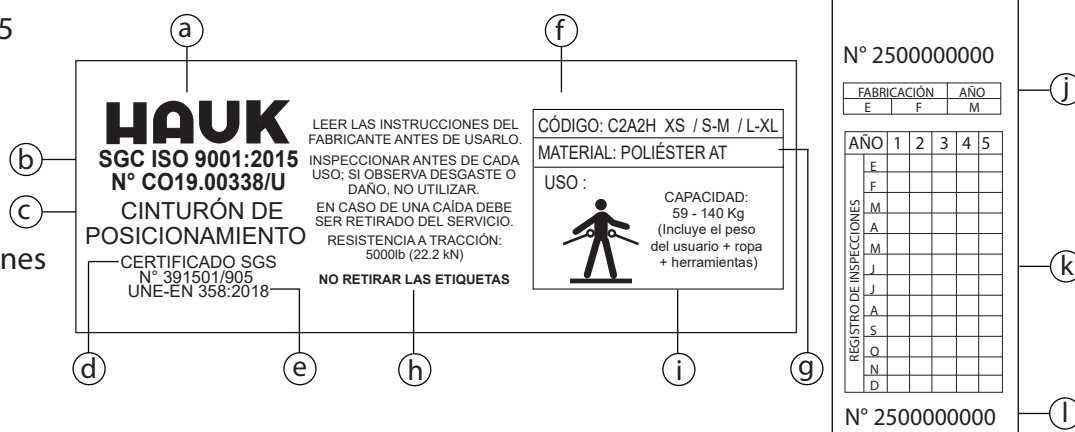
5

nes

a

f

HAUK

SGC ISO 9001:2015
N° CO19.00338/U

CINTURÓN DE POSICIONAMIENTO

CERTIFICADO SGS
N° 391501/905
UNE-EN 358:2018

LEER LAS INSTRUCCIONES DEL FABRICANTE ANTES DE USARLO.

INSPECCIONAR ANTES DE CADA USO; SI OBSERVA DESGASTE O DAÑO, NO UTILIZAR.

EN CASO DE UNA CAÍDA DEBE SER RETIRADO DEL SERVICIO.

RESISTENCIA A TRACCIÓN:
5000lb (22.2 kN)

NO RETIRAR LAS ETIQUETAS

CÓDIGO: C2A2H XS / S-M / L-XL

MATERIAL: POLIÉSTER AT

USO :

CAPACIDAD:
59 - 140 Kg
(Incluye el peso del usuario + ropa + herramientas)

b

c

d

e

h

i

g

N° 2500000000

| FABRICACIÓN | | AÑO |
|---|---|---|
| E | F | M |

j

REGISTRO DE INSPECCIONES

| AÑO | 1 | 2 | 3 | 4 | 5 |
|---|---|---|---|---|---|
| E | | | | | |
| F | | | | | |
| M | | | | | |
| A | | | | | |
| M | | | | | |
| J | | | | | |
| J | | | | | |
| A | | | | | |
| S | | | | | |
| O | | | | | |
| N | | | | | |
| D | | | | | |

k

N° 2500000000

l